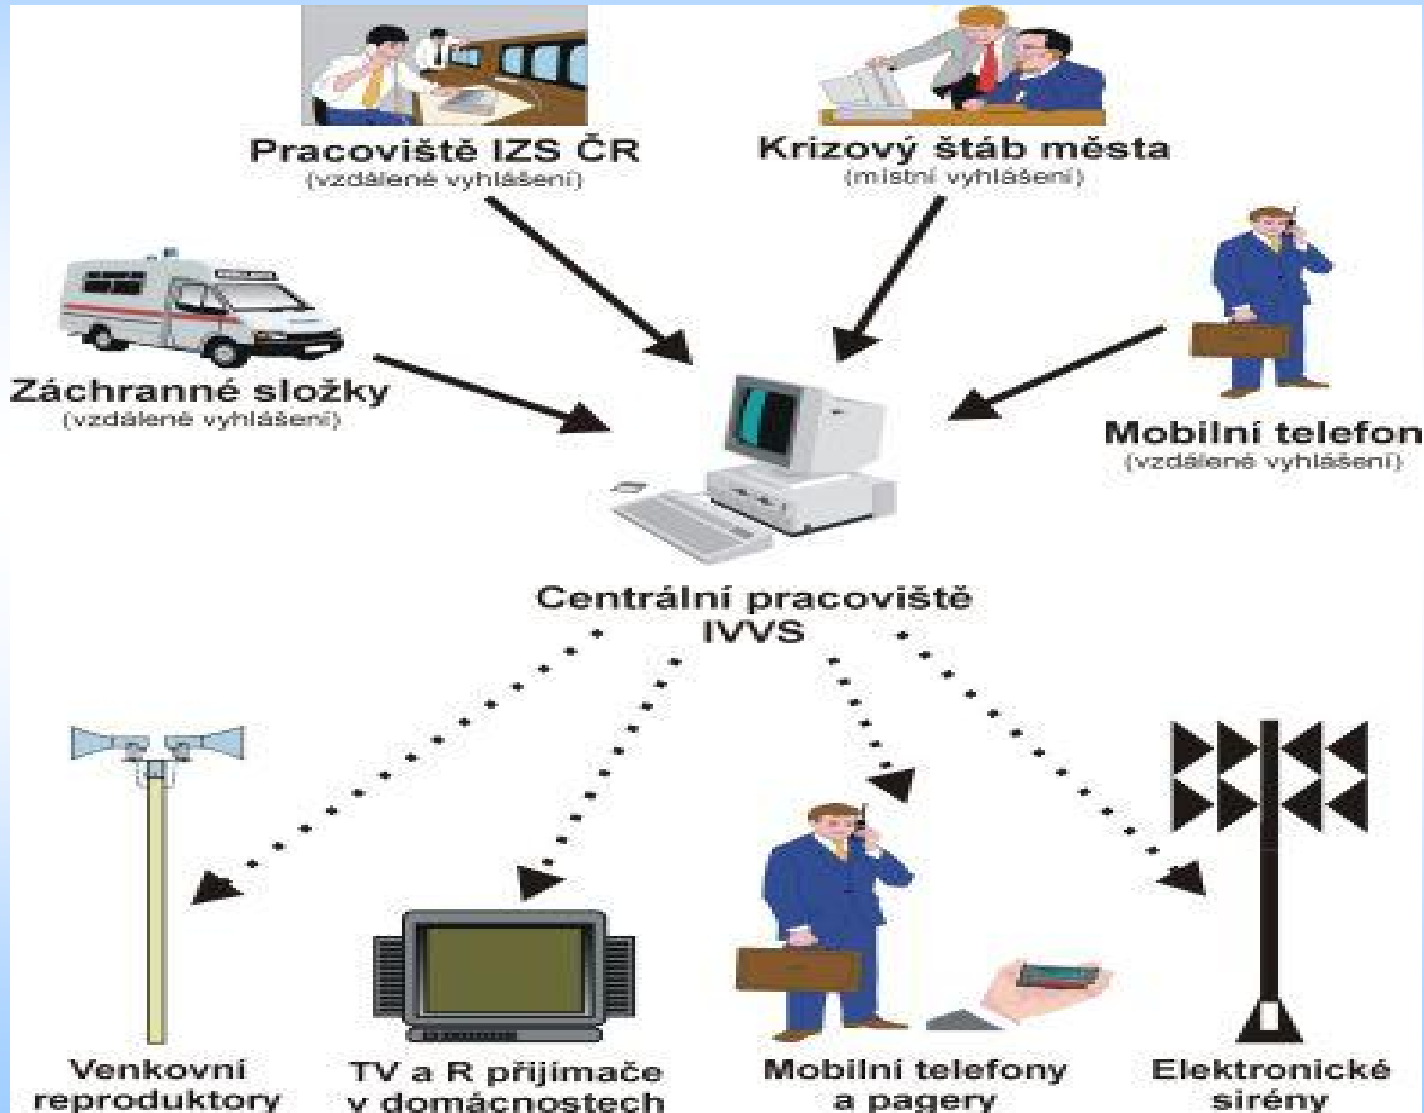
Pracoviště IZS ČR
(vzdálené vyhlášení)

Krizový štáb města
(místní vyhlášení)

Záchranné složky
(vzdálené vyhlášení)

Mobilní telefon
(vzdálené vyhlášení)

Centrální pracoviště IVVS

Venkovní reproduktory

TV a R přijímače v domácnostech

Mobilní telefony a pagery

Elektronické sirény